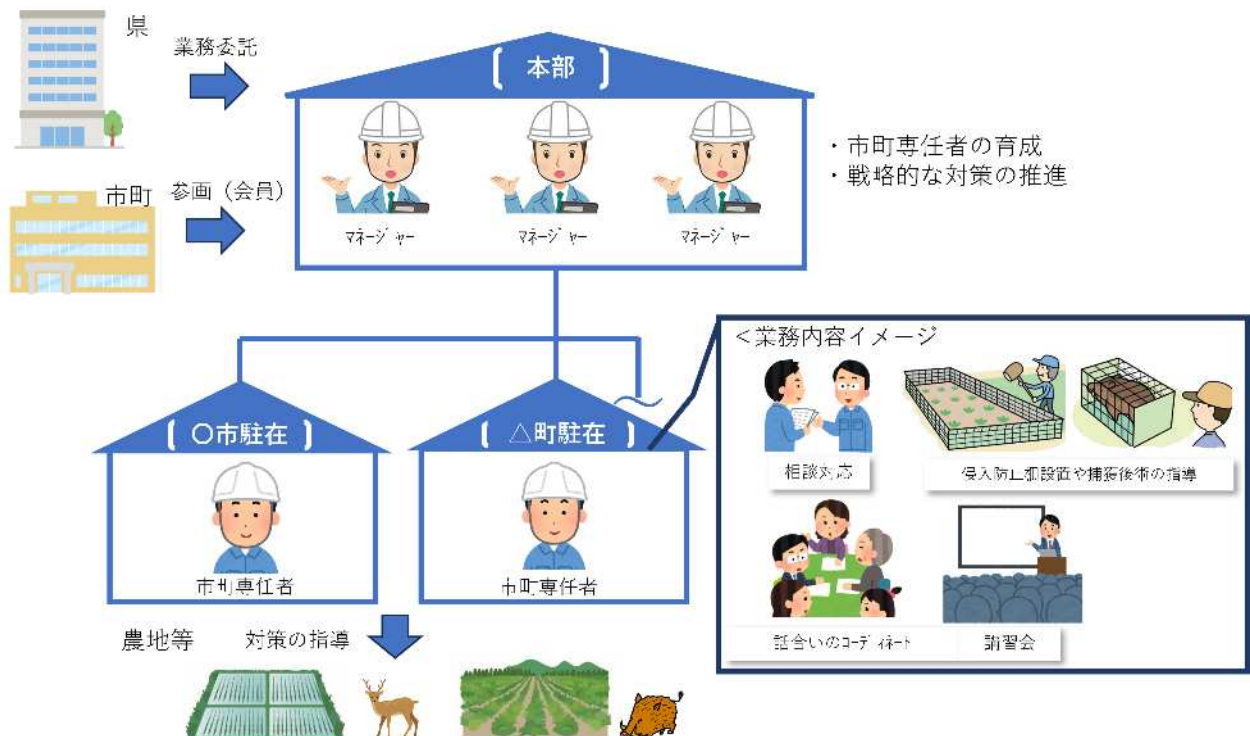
県

業務委託

市町

参画（会員）

【 本部 】

マネージャー

マネージャー

マネージャー

・市町専任者の育成
・戦略的な対策の推進

【 ○市駐在 】

市町専任者

【 △町駐在 】

市町専任者

＜業務内容イメージ

相談対応

侵入防止柵設置や捕獲技術の指導

話合いのコーディネート

講習会

農地等

対策の指導